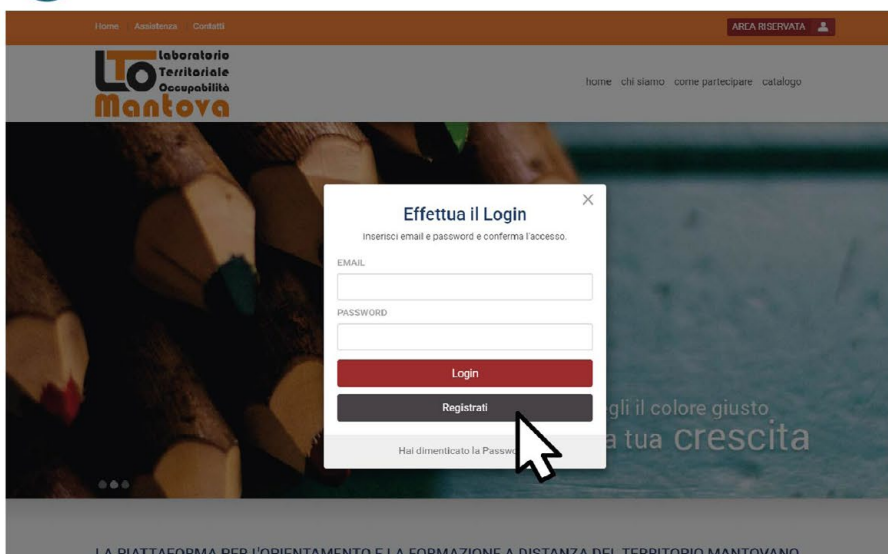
Home Assistenza Contatti

AREA RISERVATA

LTO Laboratorio Territoriale Occupabilità Mantova

home chi siamo come partecipare catalogo

Effettua il Login

Inserisci email e password e conferma l'accesso.

EMAIL

PASSWORD

Login

Registrati

Hai dimenticato la Passw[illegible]

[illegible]gli il colore giusto
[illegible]a tua crescita

LA PIATTAFORMA PER L'ORIENTAMENTO E LA FORMAZIONE A DISTANZA DEL TERRITORIO MANTOVANO